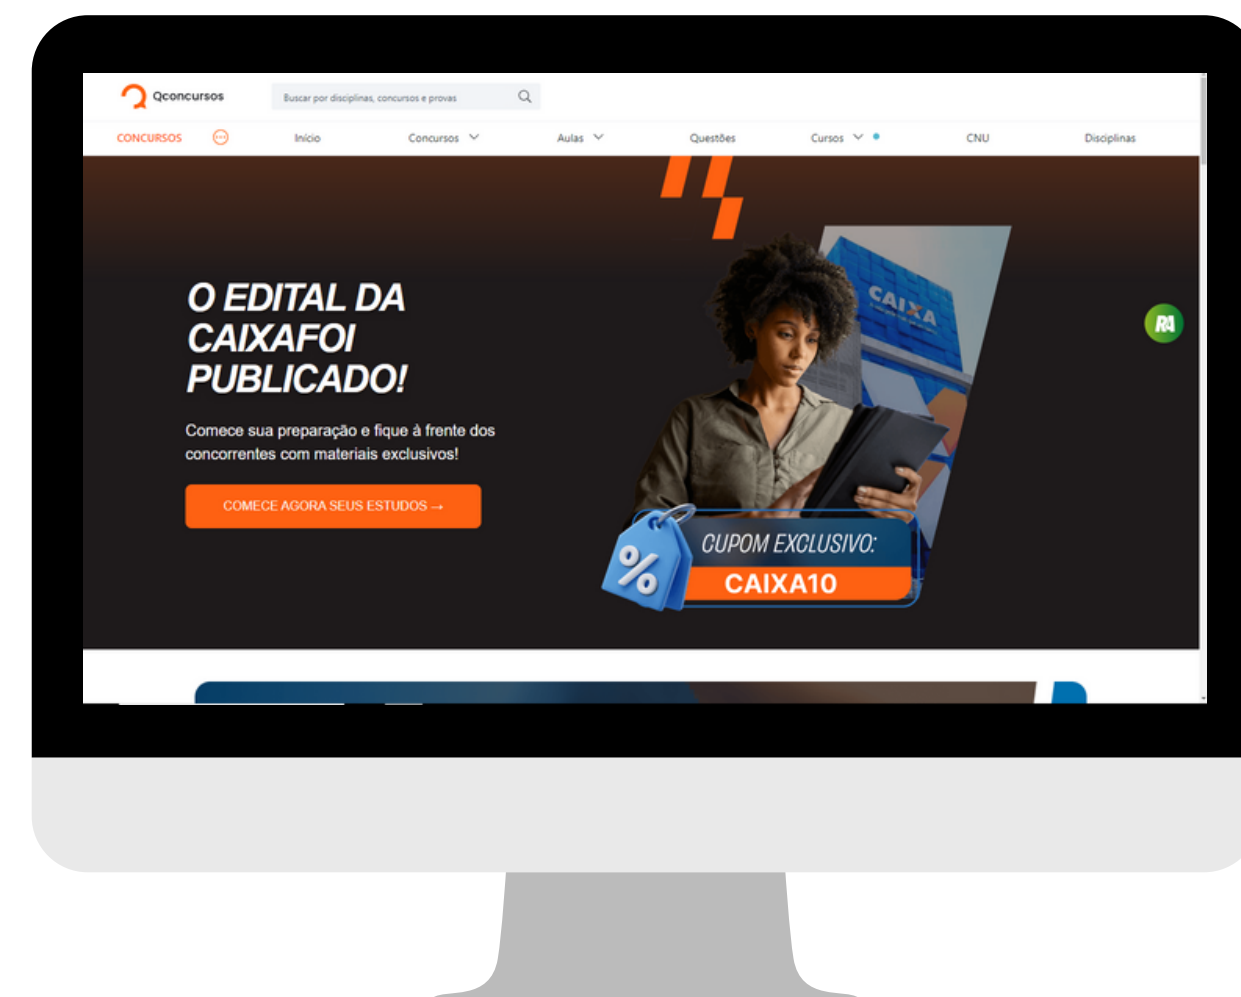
Qconcursos

Buscar por disciplinas, concursos e provas

CONCURSOS Início Concursos Aulas Questões Cursos CNU Disciplinas

O EDITAL DA CAIXAFOI PUBLICADO!

Comece sua preparação e fique à frente dos concorrentes com materiais exclusivos!

COMECE AGORA SEUS ESTUDOS →

CAIXA

%

CUPOM EXCLUSIVO:

CAIXA10

RA